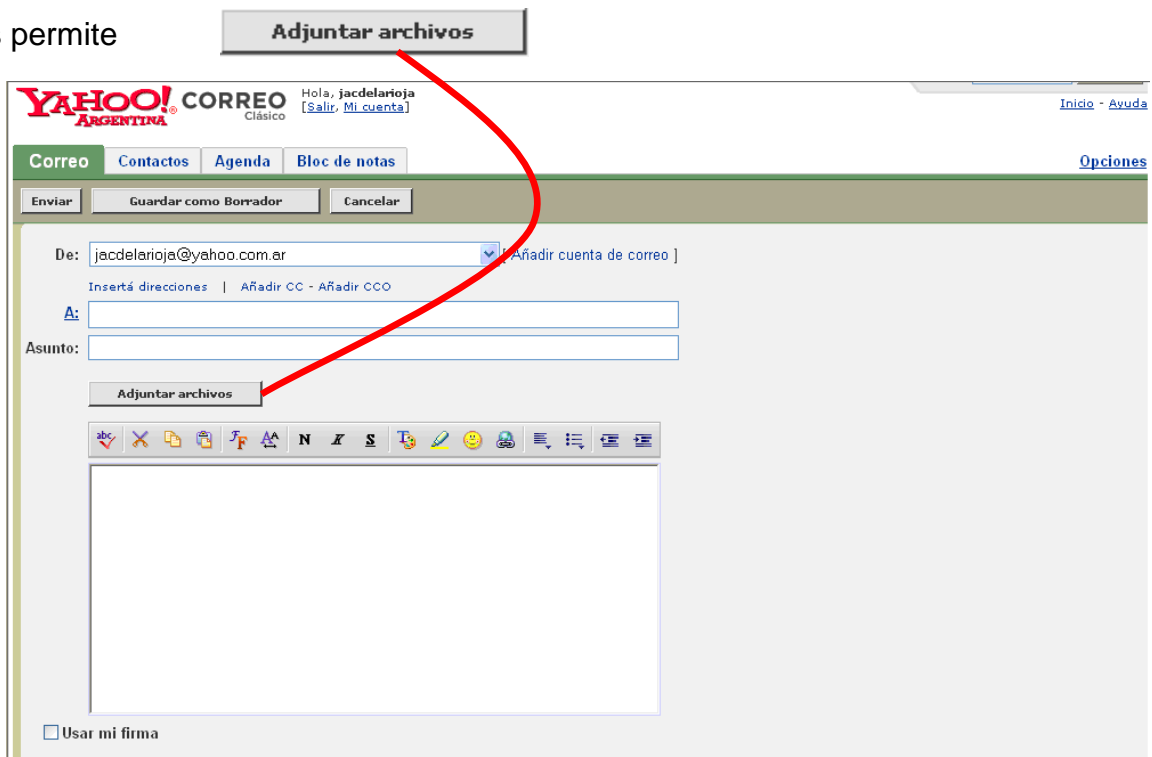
permite

Adjuntar archivos

YAHOO! ARGENTINA CORREO Clásico

Hola, jacdelarioja
[Salir, Mi cuenta]

Inicio - Ayuda

Correo | Contactos | Agenda | Bloc de notas

Opciones

Enviar | Guardar como Borrador | Cancelar

De: jacdelarioja@yahoo.com.ar [ Añadir cuenta de correo ]

Insertá direcciones | Añadir CC - Añadir CCO

A:

Asunto:

Adjuntar archivos

N K S

Usar mi firma